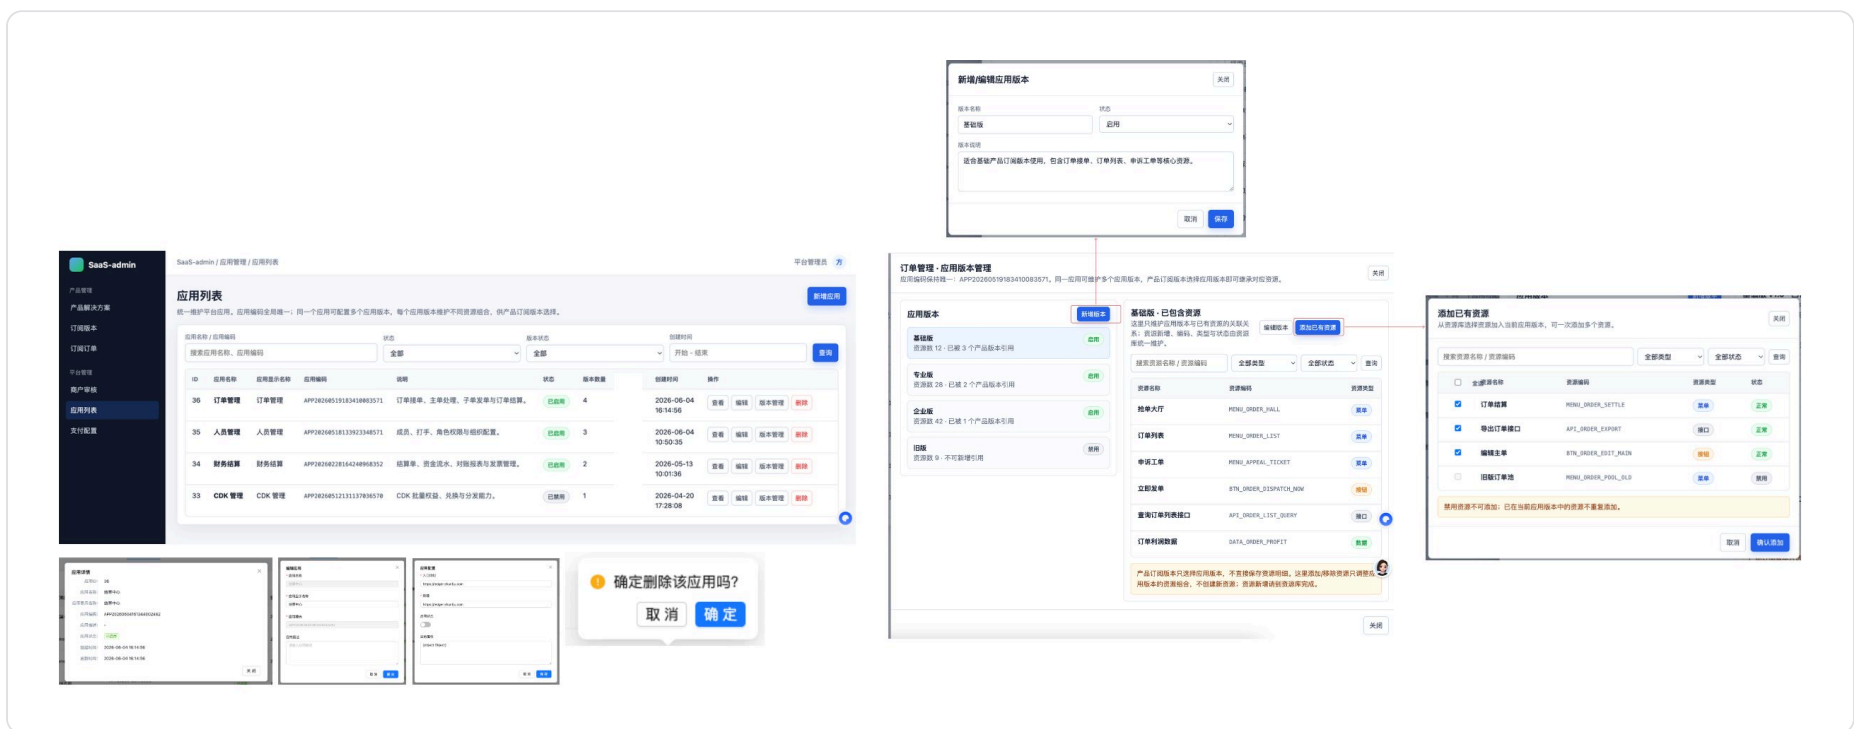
新增/编辑应用版本
关闭
版本名称
基础版
状态
启用
版本说明
适合基础产品订阅版本使用，包含订单接单、订单列表、申诉工单等核心资源。
取消
保存

SaaS-admin
产品管理
产品解决方案
订阅版本
订阅订单
平台管理
商户审核
应用列表
支付配置

SaaS-admin / 应用管理 / 应用列表
平台管理员
应用列表
新增应用
统一维护平台应用。应用编码全局唯一；同一个应用可配置多个应用版本，每个应用版本维护不同资源组合，供产品订阅版本选择。

应用名称 / 应用编码
搜索应用名称、应用编码
状态
全部
版本状态
全部
创建时间
开始 - 结束
查询

| ID | 应用名称 | 应用显示名称 | 应用编码 | 说明 | 状态 | 版本数量 | 创建时间 | 操作 |
|---|---|---|---|---|---|---|---|---|
| 36 | 订单管理 | 订单管理 | APP2026051918341008357 1 | 订单接单、主单处理、子单发单与订单结算。 | 已启用 | 4 | 2026-06-04 16:14:56 | 查看 编辑 版本管理 删除 |
| 35 | 人员管理 | 人员管理 | APP2026051813392334857 1 | 成员、打卡、角色权限与组织配置。 | 已启用 | 3 | 2026-06-04 10:50:35 | 查看 编辑 版本管理 删除 |
| 34 | 财务结算 | 财务结算 | APP2026022816424096835 2 | 结算单、资金流水、对账报表与发票管理。 | 已启用 | 2 | 2026-05-13 10:01:36 | 查看 编辑 版本管理 删除 |
| 33 | CDK 管理 | CDK 管理 | APP2026051213113703657 0 | CDK 批量核验、兑换与分发能力。 | 已禁用 | 1 | 2026-04-20 17:28:08 | 查看 编辑 版本管理 删除 |

确定删除该应用吗?
取 消
确 定

订单管理 · 应用版本管理
应用编码保持唯一：APP2026051918341008357 1。同一应用可维护多个应用版本，产品订阅版本选择应用版本即可得到对应资源。
关闭
应用版本
新增版本
基础版
资源数 12 · 已被 3 个产品版本引用
启用
专业版
资源数 28 · 已被 2 个产品版本引用
启用
企业版
资源数 42 · 已被 1 个产品版本引用
启用
旧版
资源数 9 · 不可新增引用
禁用

基础版 · 已包含资源
这里只维护应用版本与已有资源的关联关系；资源新增、编辑、类型与状态由资源库统一维护。
编辑版本
添加已有资源
搜索资源名称 / 资源编码
全部类型
全部状态
查询

| 资源名称 | 资源编码 | 资源类型 |
|---|---|---|
| 抢单大厅 | MENU_ORDER_HALL | 菜单 |
| 订单列表 | MENU_ORDER_LIST | 菜单 |
| 申诉工单 | MENU_APPEAL_TICKET | 菜单 |
| 立即发单 | BTN_ORDER_DISPATCH_NOW | 按钮 |
| 查询订单列表接口 | API_ORDER_LIST_QUERY | 接口 |
| 订单利润数据 | DATA_ORDER_PROFIT | 数据 |

产品订阅版本只选择应用版本，不直接保存资源明细。这里添加/移除资源只调整应用版本的资源组合，不创建新资源；资源新增请到资源库完成。
关闭

添加已有资源
从资源库选择资源添加入当前应用版本，可一次添加多个资源。
关闭
搜索资源名称 / 资源编码
全部类型
全部状态
查询

| | 资源名称 | 资源编码 | 资源类型 | 状态 |
|---|---|---|---|---|
| ☑ | 订单结算 | MENU_ORDER_SETTLE | 菜单 | 正常 |
| ☑ | 导出订单接口 | API_ORDER_EXPORT | 接口 | 正常 |
| ☑ | 编辑主单 | BTN_ORDER_EDIT_MAIN | 按钮 | 正常 |
| ☐ | 旧版订单池 | MENU_ORDER_POOL_OLD | 菜单 | 禁用 |

禁用资源不可添加；已在当前应用版本中的资源不重复添加。
取消
确认添加